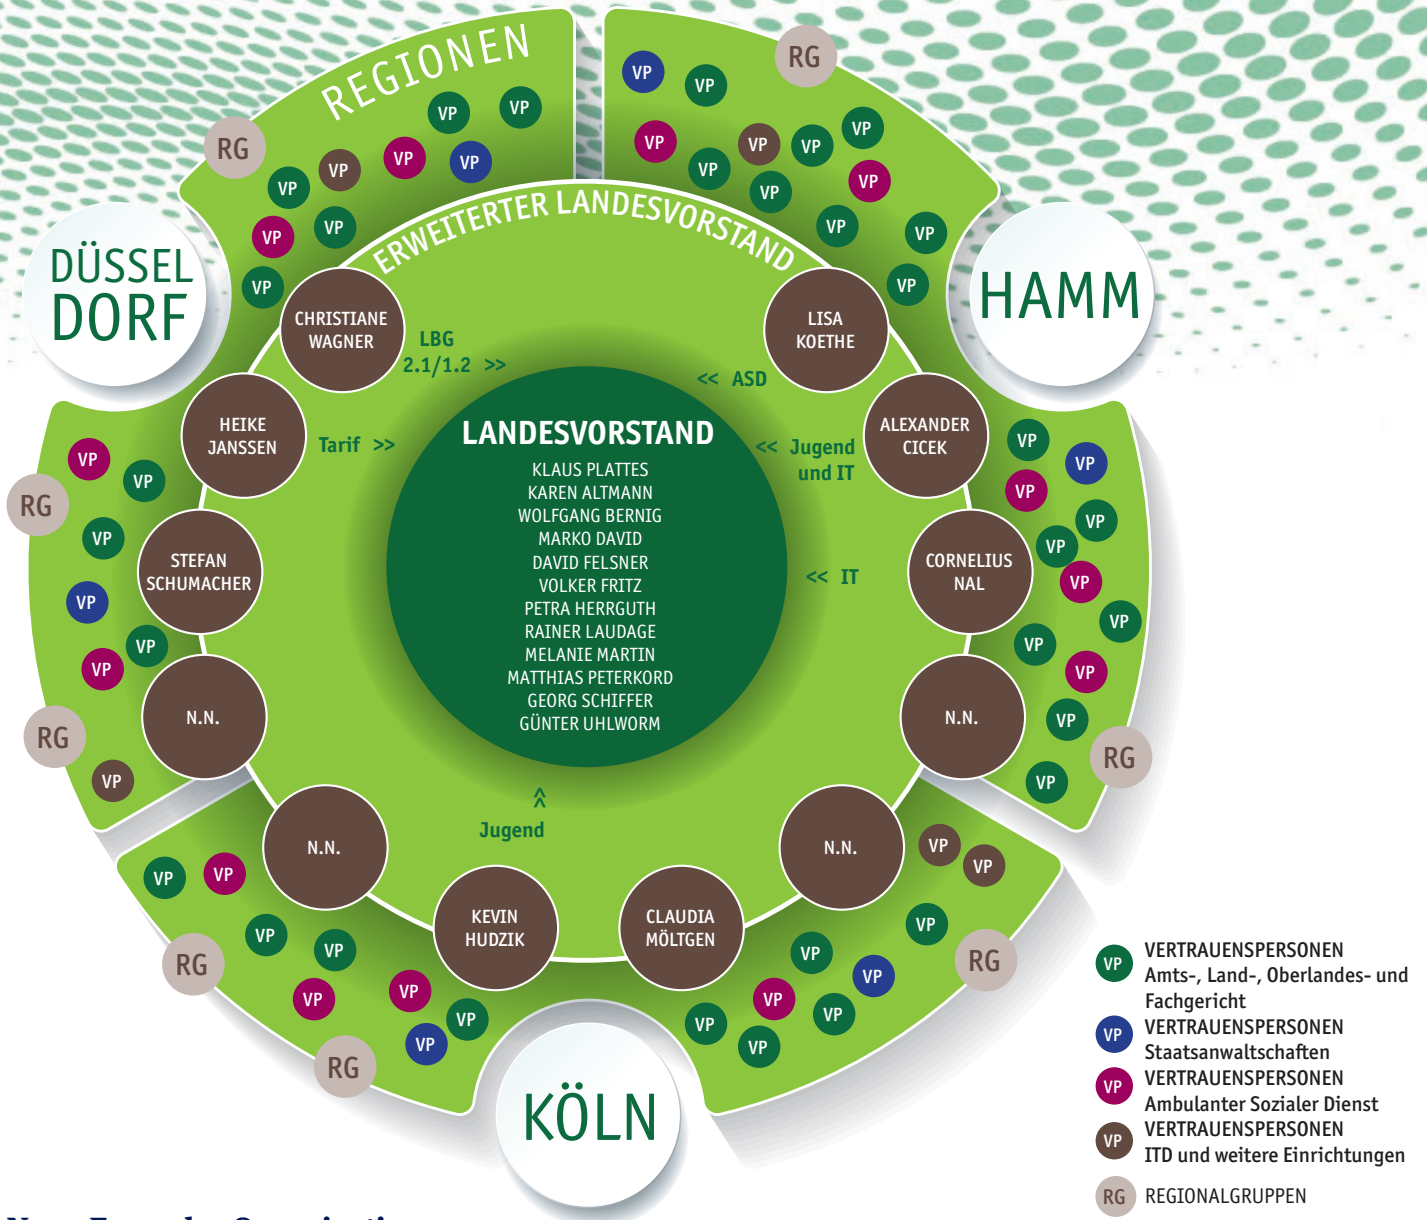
REGIONEN

ERWEITERTER LANDESVORSTAND

DÜSSEL DORF

HAMM

KÖLN

RG VP VP VP VP VP VP VP VP VP

RG VP VP VP VP VP VP VP VP VP VP VP VP

CHRISTIANE WAGNER

LBG 2.1/1.2 >>

LISA KOETHE

<< ASD

HEIKE JANSSEN

Tarif >>

ALEXANDER CICEK

<< Jugend und IT

STEFAN SCHUMACHER

CORNELIUS NAL

<< IT

N.N.

N.N.

N.N.

N.N.

KEVIN HUDZIK

CLAUDIA MÖLTGEN

Jugend

LANDESVORSTAND

KLAUS PLATTES
KAREN ALTMANN
WOLFGANG BERNIG
MARKO DAVID
DAVID FELSNER
VOLKER FRITZ
PETRA HERRGUTH
RAINER LAUDAGE
MELANIE MARTIN
MATTHIAS PETERKORD
GEORG SCHIFFER
GÜNTER UHLWORM

RG VP VP VP VP VP VP VP RG VP

RG VP VP VP VP VP VP VP VP VP VP RG

RG VP VP VP VP VP VP VP VP RG

RG VP VP VP VP VP VP VP VP VP

VP VERTRAUENSPERSONEN Amts-, Land-, Oberlandes- und Fachgericht

VP VERTRAUENSPERSONEN Staatsanwaltschaften

VP VERTRAUENSPERSONEN Ambulanter Sozialer Dienst

VP VERTRAUENSPERSONEN ITD und weitere Einrichtungen

RG REGIONALGRUPPEN